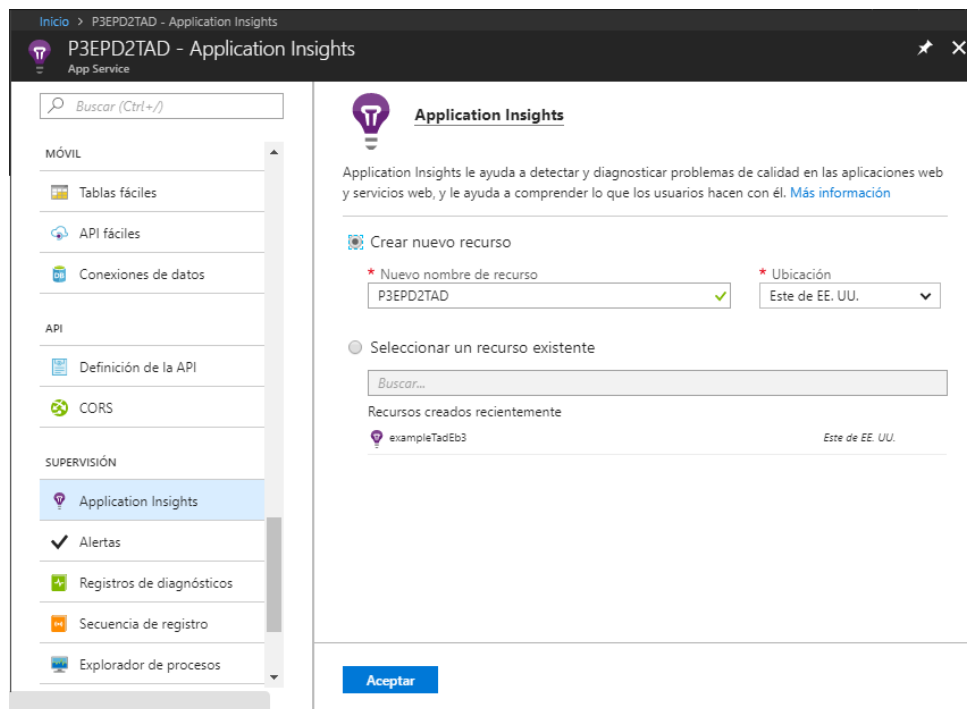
Inicio > P3EPD2TAD - Application Insights

P3EPD2TAD - Application Insights
App Service

Buscar (Ctrl+/)

MÓVIL

Tablas fáciles

API fáciles

Conexiones de datos

API

Definición de la API

CORS

SUPERVISIÓN

Application Insights

Alertas

Registros de diagnósticos

Secuencia de registro

Explorador de procesos

Application Insights

Application Insights le ayuda a detectar y diagnosticar problemas de calidad en las aplicaciones web y servicios web, y le ayuda a comprender lo que los usuarios hacen con él. Más información

Crear nuevo recurso

* Nuevo nombre de recurso
P3EPD2TAD

* Ubicación
Este de EE. UU.

Seleccionar un recurso existente

Buscar...

Recursos creados recientemente

exampleTadEb3 Este de EE. UU.

Aceptar